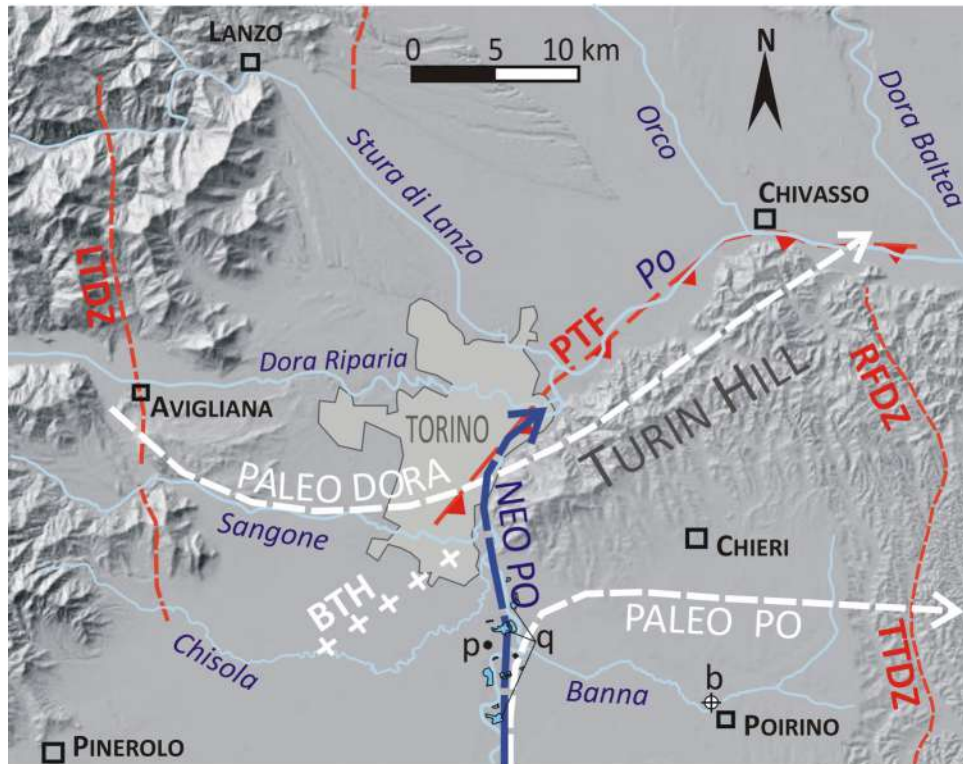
LANZO
0 5 10 km
N
Orco
Dora Baltea
Stura di Lanzo
CHIVASSO
LTDZ
PO
PTF
Dora Riparia
RFDZ
AVIGLIANA
TORINO
TURIN HILL
PALEO DORA
NEO PO
Sangone
CHIERI
BTH
PALEO PO
p
q
Chisola
TTDZ
Banna
b
POIRINO
PINEROLO